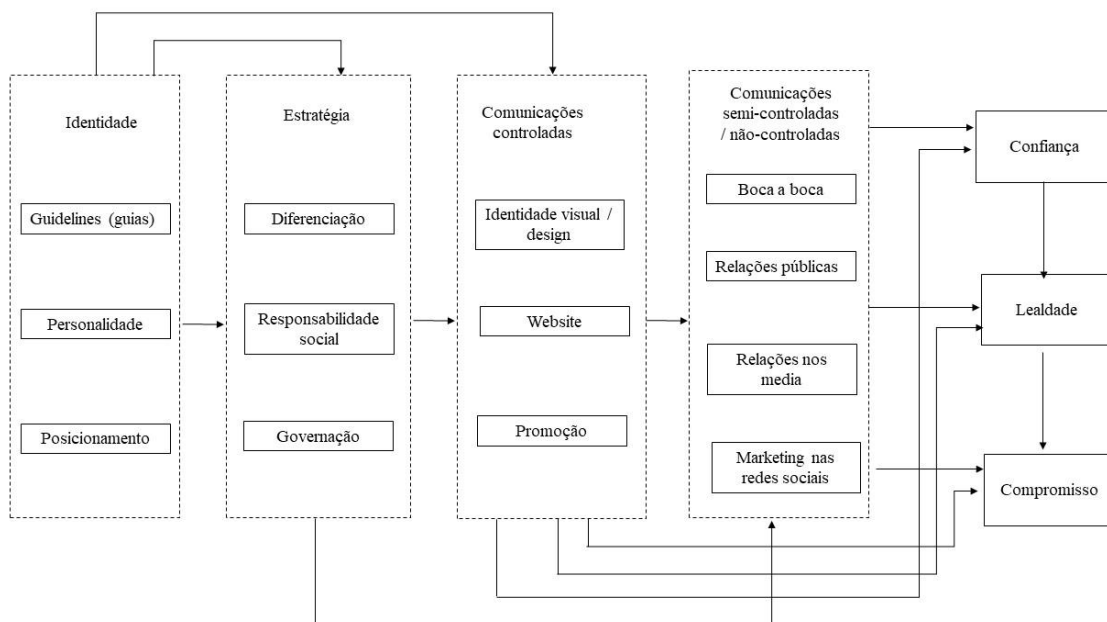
Identidade

Guidelines (guias)

Personalidade

Posicionamento

Estratégia

Diferenciação

Responsabilidade social

Governação

Comunicações controladas

Identidade visual / design

Website

Promoção

Comunicações semi-controladas / não-controladas

Boca a boca

Relações públicas

Relações nos media

Marketing nas redes sociais

Confiança

Lealdade

Compromisso